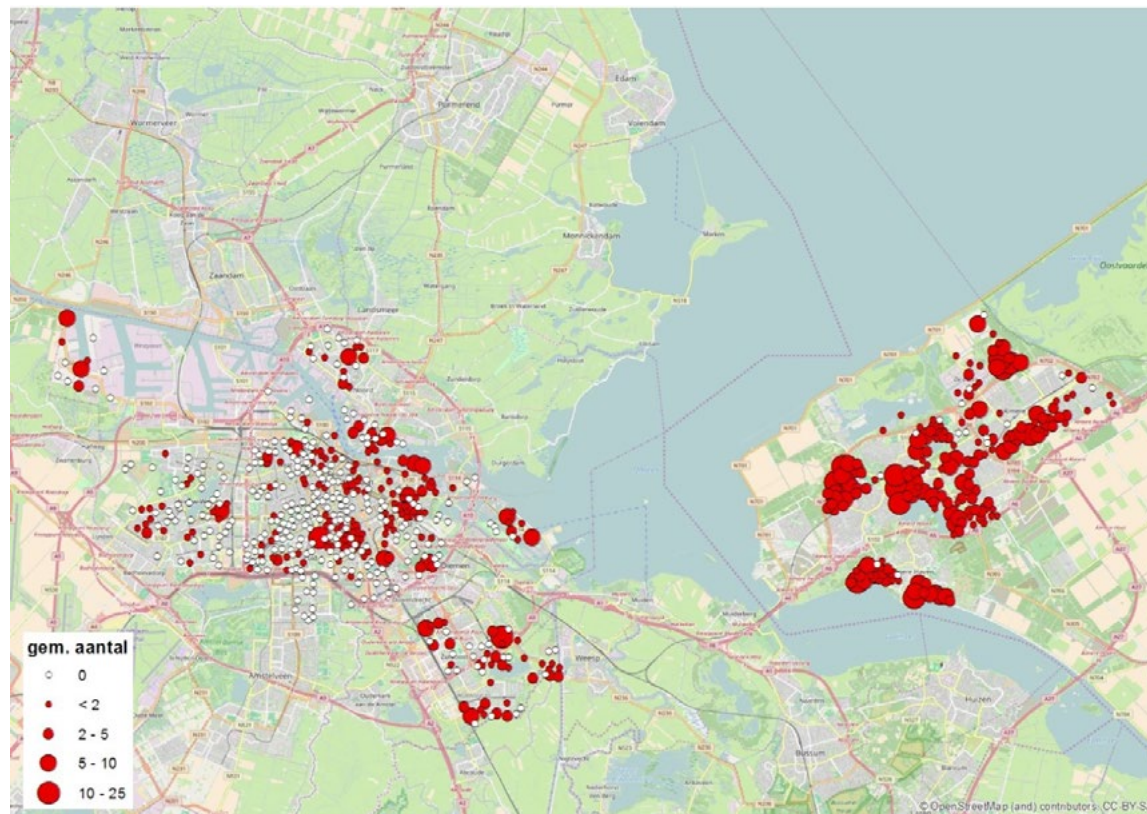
Edam
Purmerend
Volendam
Wormerveer
Monnickendam
Marken
Zaandam
Landsmeer
Oostvaarders
Weesp
Muiderberg
Amstelveen
Huizen
Bussum
gem. aantal
0
< 2
2 - 5
5 - 10
10 - 25
© OpenStreetMap (and) contributors, CC-BY-SA